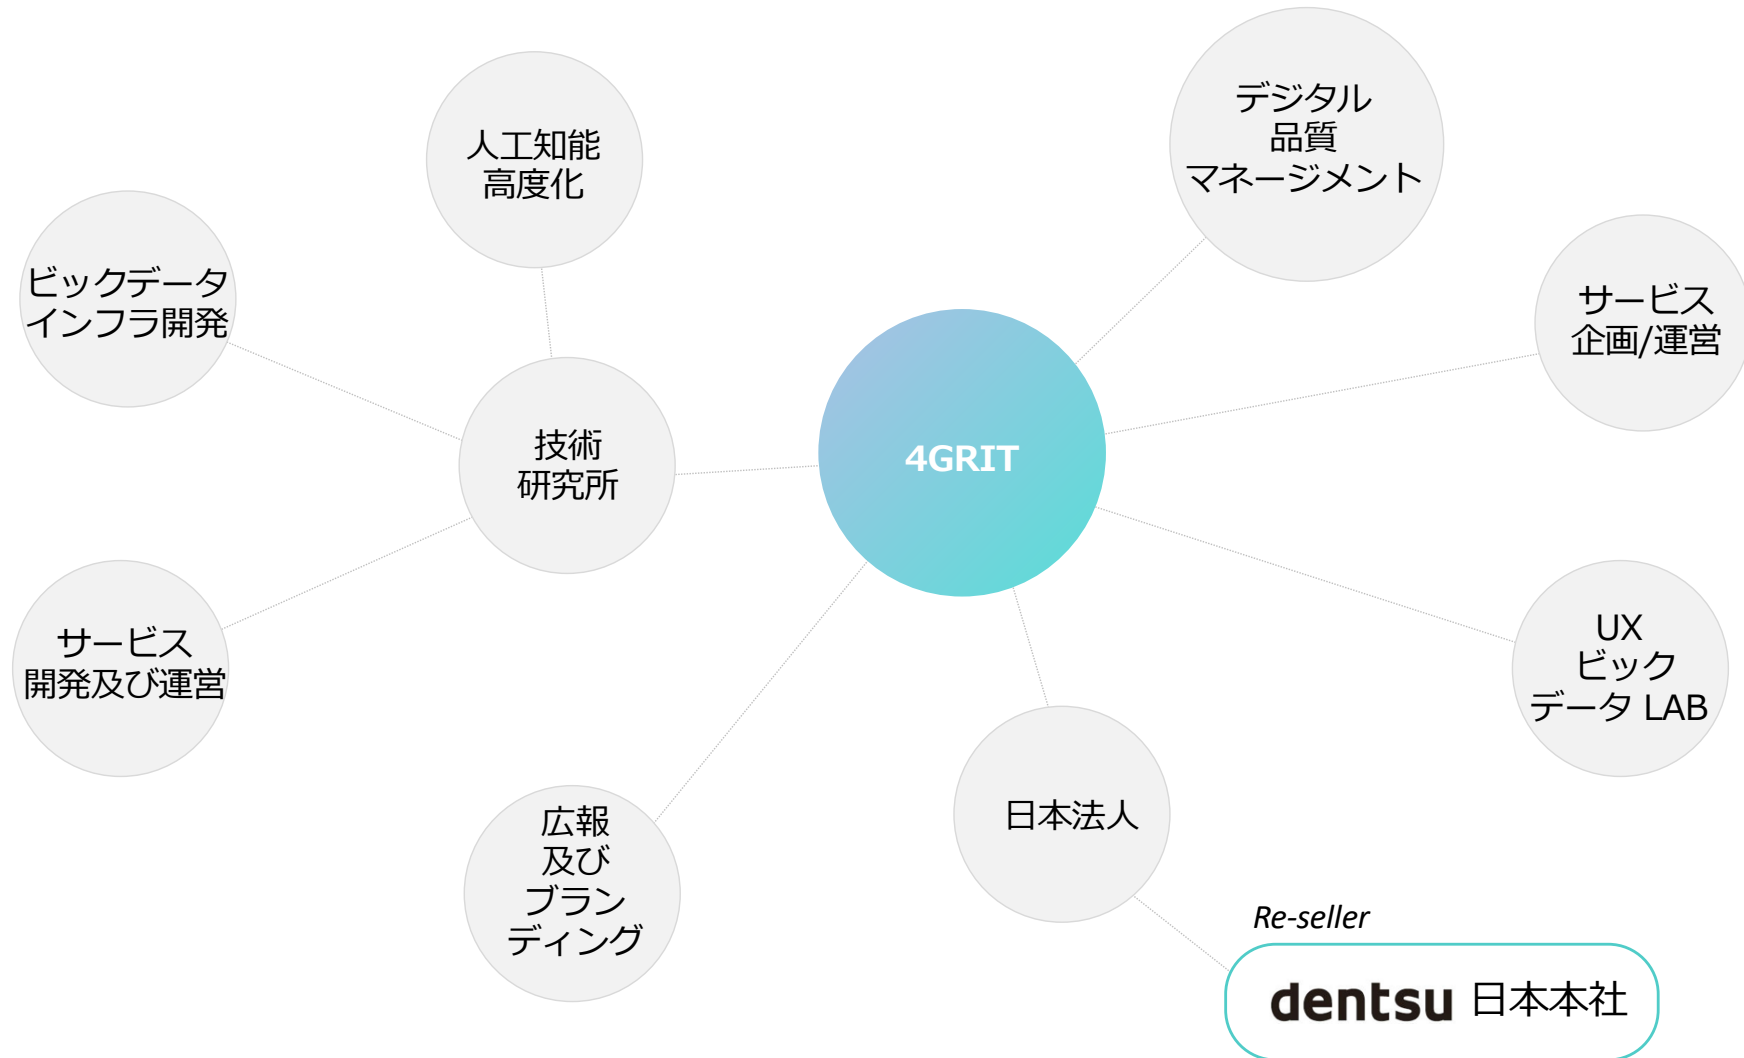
人工知能
高度化

デジタル
品質
マネージメント

ビックデータ
インフラ開発

サービス
企画/運営

技術
研究所

4GRIT

サービス
開発及び運営

UX
ビック
データ LAB

日本法人

広報
及び
ブラン
ディング

Re-seller

dentsu 日本本社